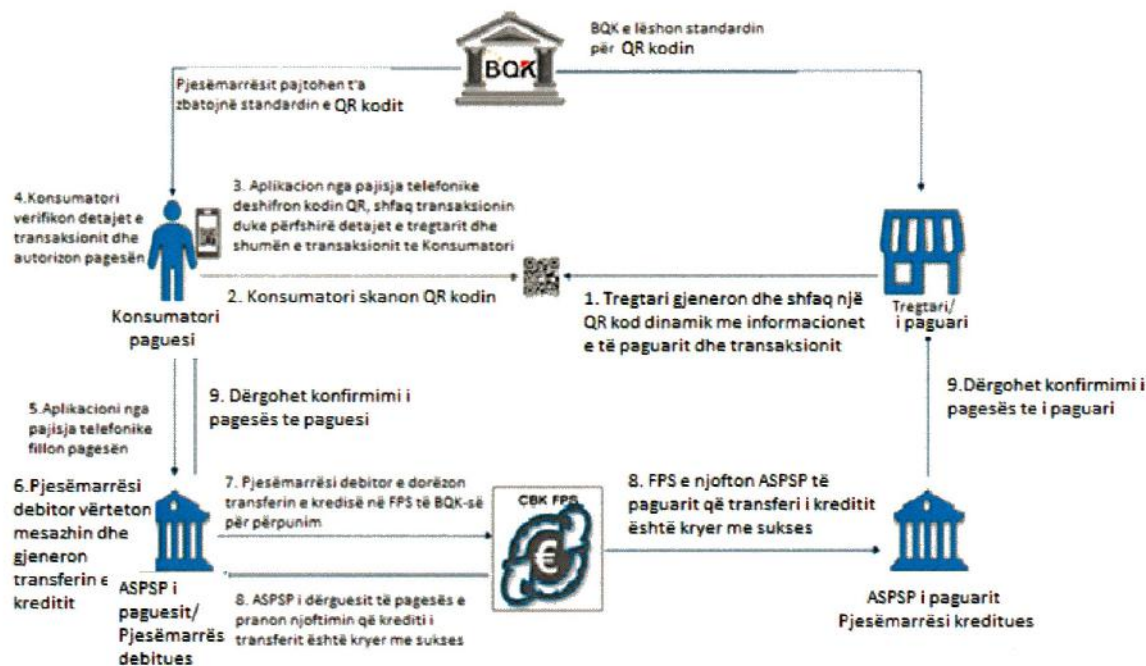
BQK

BQK e lëshon standardin për QR kodin

Pjesëmarrësit pajtohen t'a zbatojnë standardin e QR kodit

4.Konsumatori verifikon detajet e transaksionit dhe autorizon pagesën

3. Aplikacion nga pajisja telefonike deshifron kodin QR, shfaq transaksionin duke përfshirë detajet e tregtarit dhe shumën e transaksionit te Konsumatori

2. Konsumatori skanon QR kodin

1. Tregtari gjeneron dhe shfaq një QR kod dinamik me informacionet e të paguarit dhe transaksionit

Tregtari/ i paguari

Konsumatori paguesi

5.Aplikacioni nga pajisja telefonike fillon pagesën

9. Dërgohet konfirmimi i pagesës te paguesi

9.Dërgohet konfirmimi i pagesës te i paguari

6.Pjesëmarrësi debitor vërteton mesazhin dhe gjeneron transferin e kreditit

7. Pjesëmarrësi debitor e dorëzon transferin e kredisë në FPS të BQK-së për përpunim

CBK FPS

8. FPS e njofton ASPSP të paguarit që transferi i kreditit është kryer me sukses

ASPSP i paguesit/ Pjesëmarrës debitues

8. ASPSP i dërguesit të pagesës e pranon njoftimin që krediti i transferit është kryer me sukses

ASPSP i paguarit Pjesëmarrësi kreditues